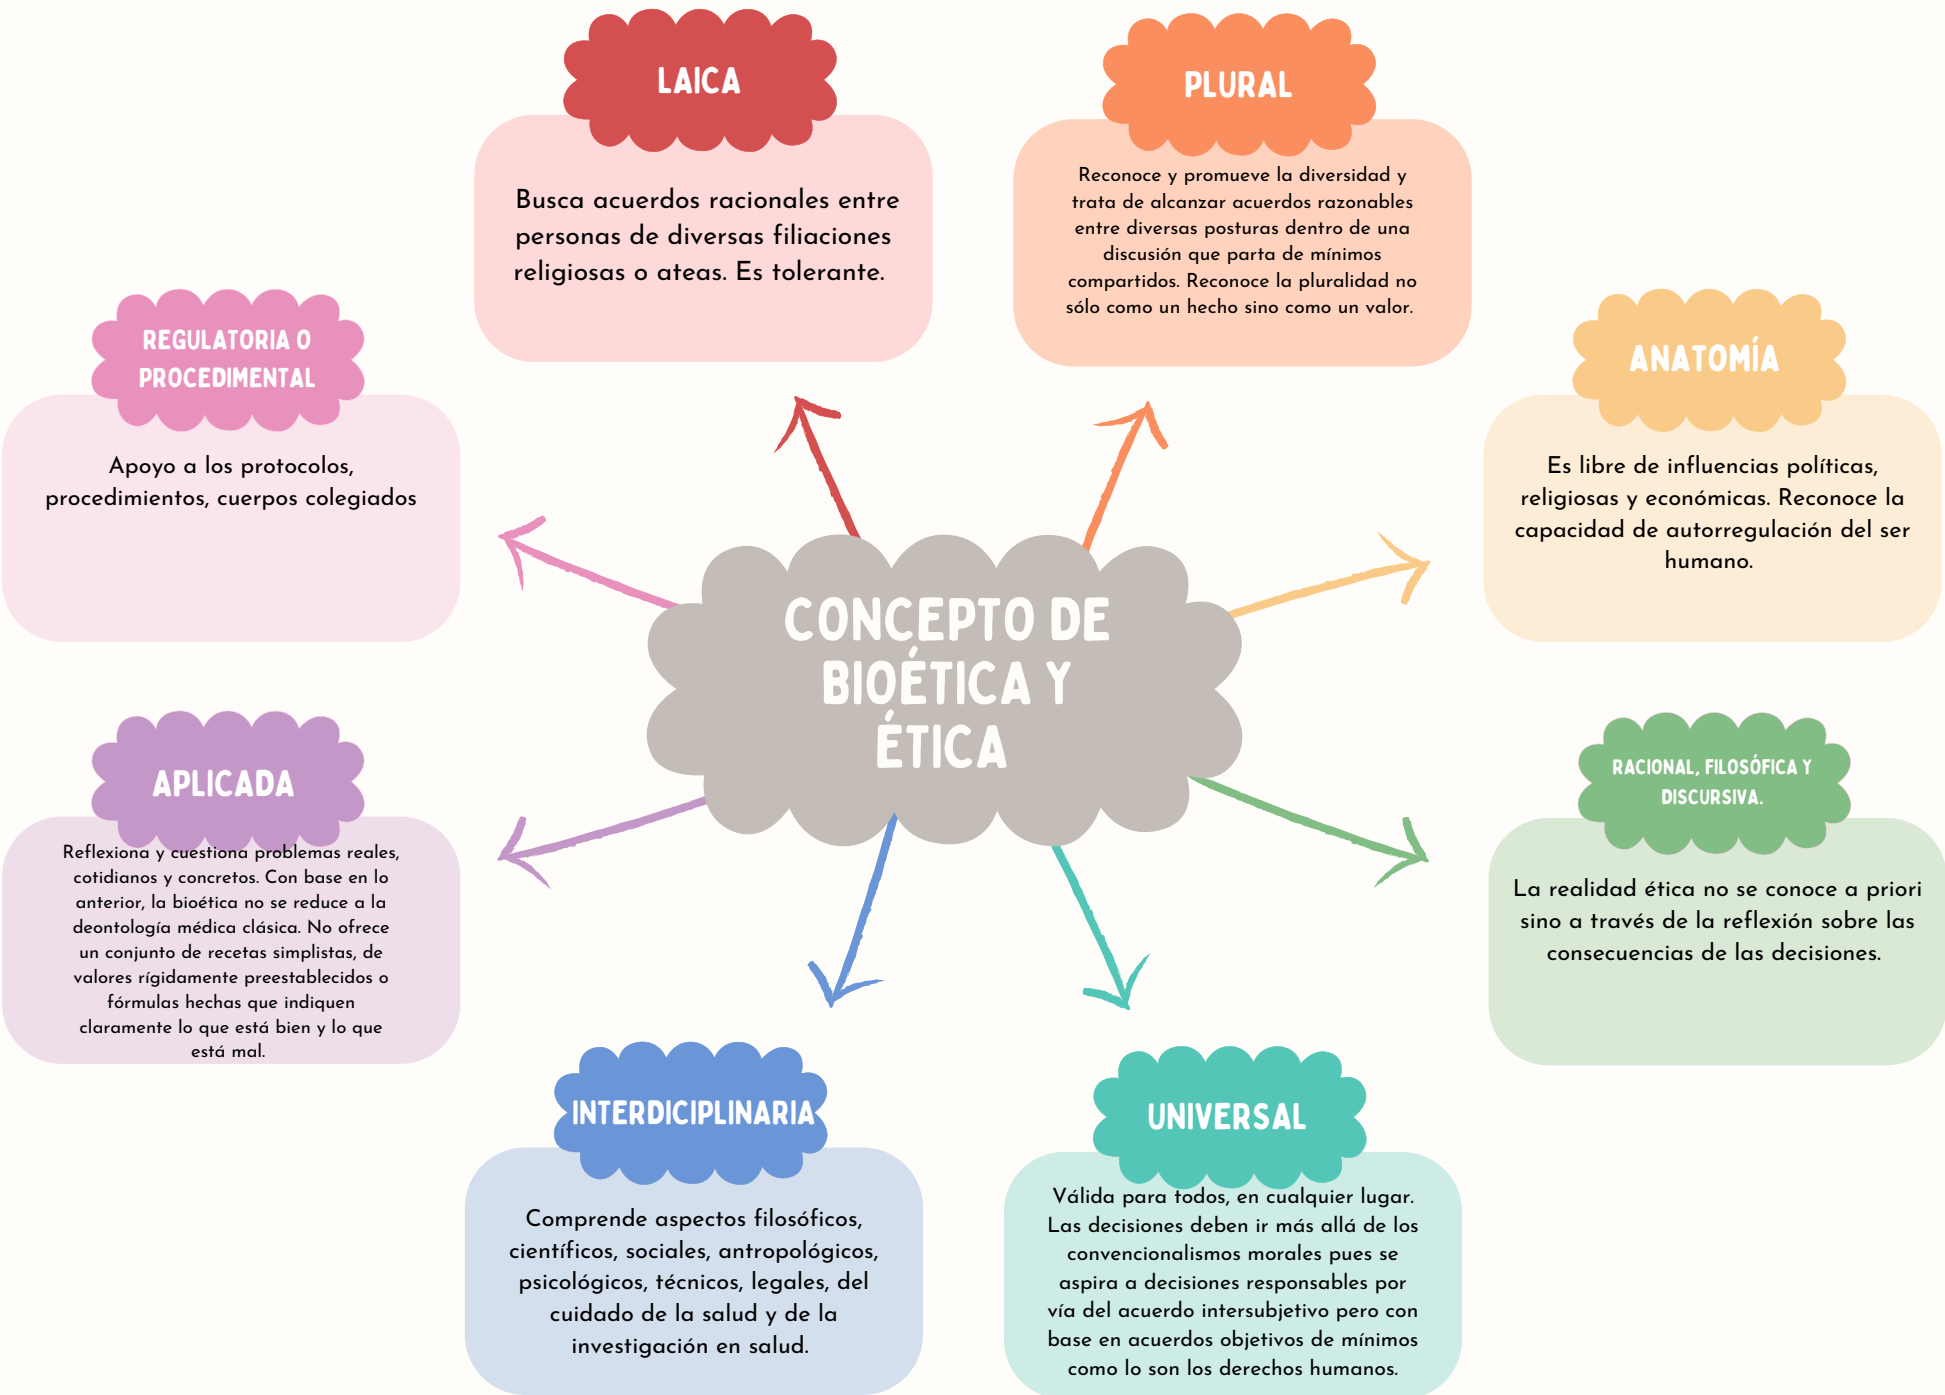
CONCEPTO DE BIOÉTICA Y ÉTICA

LAICA

Busca acuerdos racionales entre personas de diversas filiaciones religiosas o ateas. Es tolerante.

PLURAL

Reconoce y promueve la diversidad y trata de alcanzar acuerdos razonables entre diversas posturas dentro de una discusión que parta de mínimos compartidos. Reconoce la pluralidad no sólo como un hecho sino como un valor.

REGULATORIA O PROCEDIMENTAL

Apoyo a los protocolos, procedimientos, cuerpos colegiados

ANATOMÍA

Es libre de influencias políticas, religiosas y económicas. Reconoce la capacidad de autorregulación del ser humano.

APLICADA

Reflexiona y cuestiona problemas reales, cotidianos y concretos. Con base en lo anterior, la bioética no se reduce a la deontología médica clásica. No ofrece un conjunto de recetas simplistas, de valores rígidamente preestablecidos o fórmulas hechas que indiquen claramente lo que está bien y lo que está mal.

RACIONAL, FILOSÓFICA Y DISCURSIVA.

La realidad ética no se conoce a priori sino a través de la reflexión sobre las consecuencias de las decisiones.

INTERDICIPLINARIA

Comprende aspectos filosóficos, científicos, sociales, antropológicos, psicológicos, técnicos, legales, del cuidado de la salud y de la investigación en salud.

UNIVERSAL

Válida para todos, en cualquier lugar. Las decisiones deben ir más allá de los convencionalismos morales pues se aspira a decisiones responsables por vía del acuerdo intersubjetivo pero con base en acuerdos objetivos de mínimos como lo son los derechos humanos.